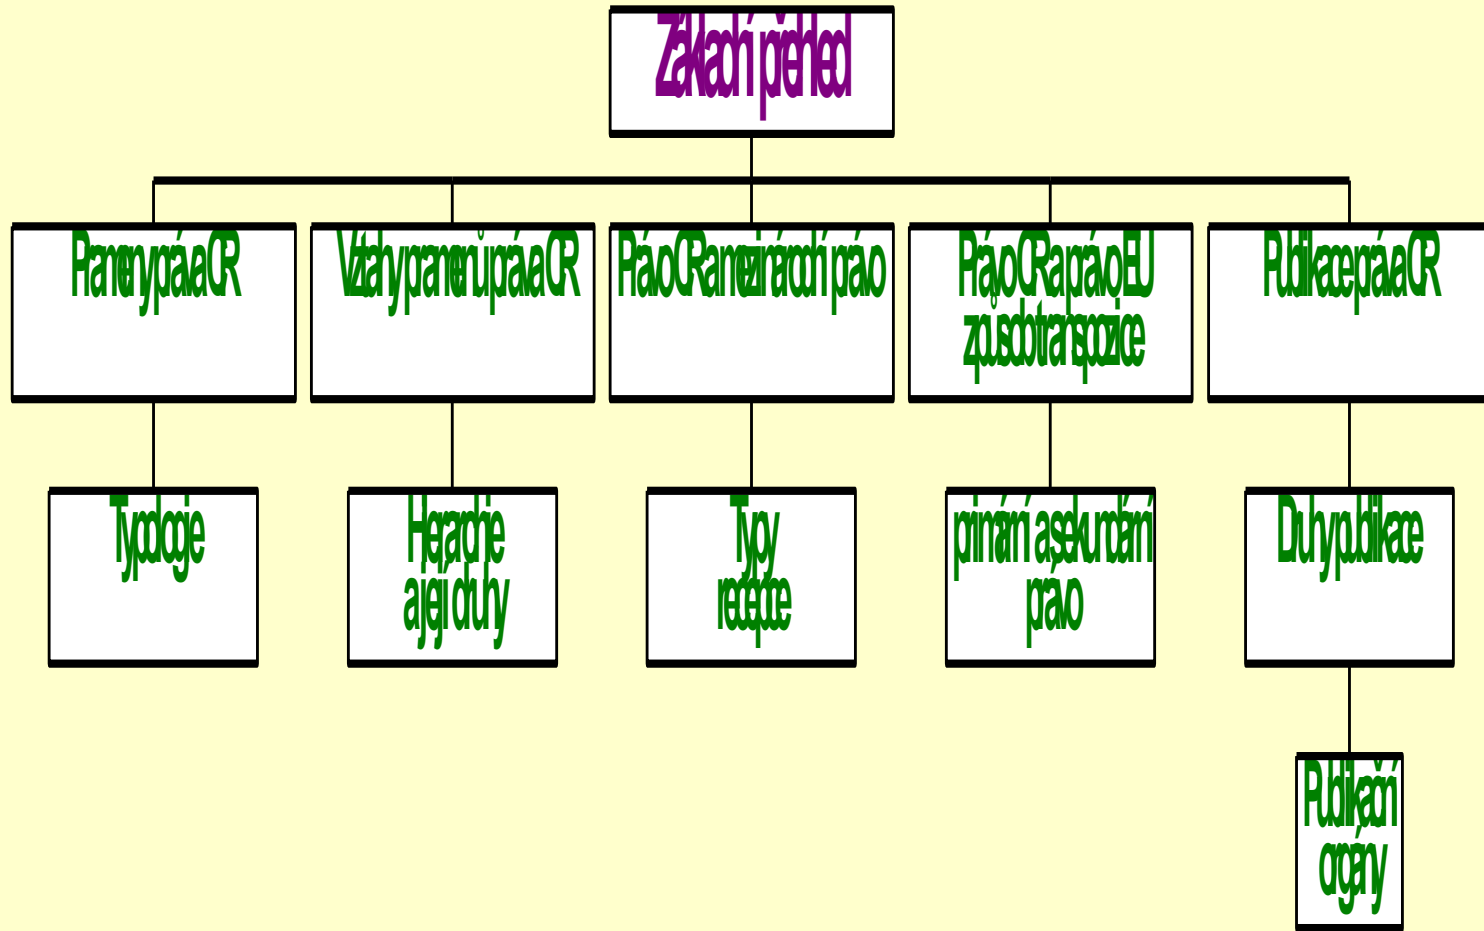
Základní přehled

Prameny práva ČR

Vztahy pramenů práva ČR

Právo ČR a mezinárodní právo

Právo ČR a právo EU způsob transpozice

Publikace práva ČR

Typologie

Hierarchie a její druhy

Typy recepce

primární a sekundární právo

Druhy publikace

Publikační orgány